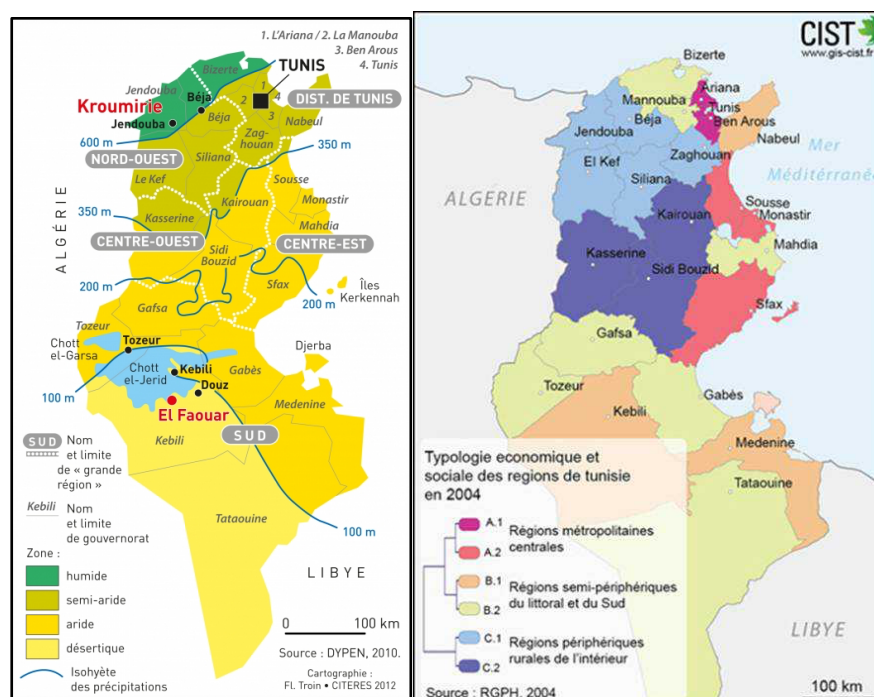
1. L'Ariana / 2. La Manouba
3. Ben Arous
4. Tunis

Bizerte
TUNIS
1
2
4
3
DIST. DE TUNIS
Jendouba
Kroumirie
Béja
Béja
Jendouba
Nabeul
600 m
Zaghouan
NORD-OUEST
Siliana
350 m
Le Kef
Sousse
ALGÉRIE
Monastir
350 m
Kairouan
Kasserine
Mahdia
CENTRE-OUEST
CENTRE-EST
Sidi Bouzid
Îles Kerkennah
200 m
Sfax
200 m
Gafsa
Tozeur
Chott el-Garsa
Tozeur
Djerba
Chott el-Jerid
Kebili
Gabès
Douz
100 m
El Faouar
Medenine
SUD
Kebili
Tataouine
LIBYE
100 m

SUD Nom et limite de « grande région »
Kebili Nom et limite de gouvernorat
Zone :
humide
semi-aride
aride
désertique
Isohyète des précipitations

0 100 km
Source : DYPEN, 2010.
Cartographie : Fl. Troin • CITERES 2012

CIST
www.gis-cist.fr
Bizerte
Ariana
Mannouba
Tunis
Béja
Ben Arous
Jendouba
Nabeul
Mer Méditérranée
Zaghouan
El Kef
Siliana
ALGERIE
Sousse
Kairouan
Monastir
Kasserine
Mahdia
Sidi Bouzid
Sfax
Gafsa
Tozeur
Gabès
Kebili
Medenine
Tataouine
LIBYE
Typologie economique et sociale des regions de tunisie en 2004
A.1
A.2 Régions métropolitaines centrales
B.1
B.2 Régions semi-périphériques du littoral et du Sud
C.1
C.2 Régions périphériques rurales de l'intérieur
Source : RGPH, 2004
100 km